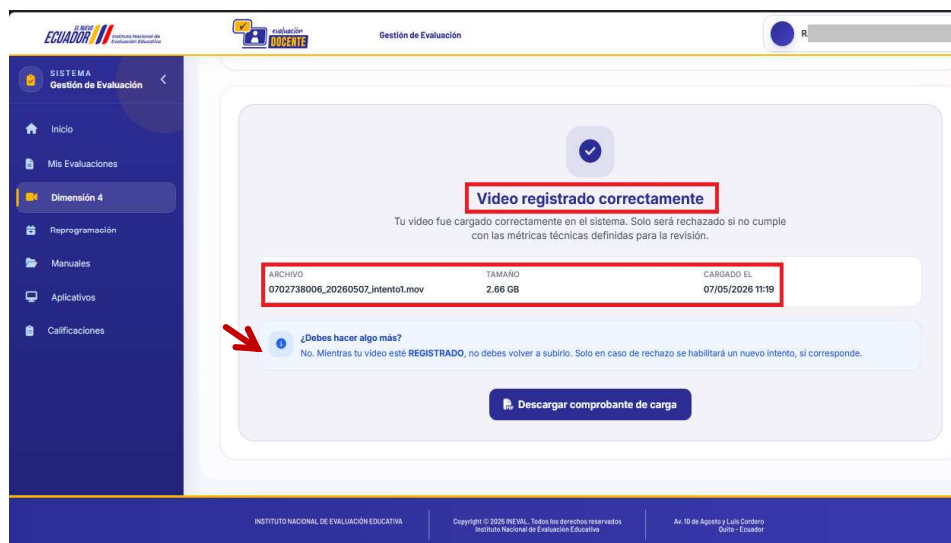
EL NUEVO ECUADOR Instituto Nacional de Evaluación Educativa

evaluación DOCENTE

Gestión de Evaluación

R

SISTEMA
Gestión de Evaluación

Inicio
Mis Evaluaciones
Dimensión 4
Reprogramación
Manuales
Aplicativos
Calificaciones

Video registrado correctamente

Tu video fue cargado correctamente en el sistema. Solo será rechazado si no cumple con las métricas técnicas definidas para la revisión.

| ARCHIVO | TAMAÑO | CARGADO EL |
|---|---|---|
| 0702738006_20260507_intento1.mov | 2.66 GB | 07/05/2026 11:19 |

¿Debes hacer algo más?
No. Mientras tu video esté REGISTRADO, no debes volver a subirlo. Solo en caso de rechazo se habilitará un nuevo intento, si corresponde.

Descargar comprobante de carga

INSTITUTO NACIONAL DE EVALUACIÓN EDUCATIVA

Copyright © 2026 INEVAL. Todos los derechos reservados
Instituto Nacional de Evaluación Educativa

Av. 10 de Agosto y Luis Cordero
Quito - Ecuador